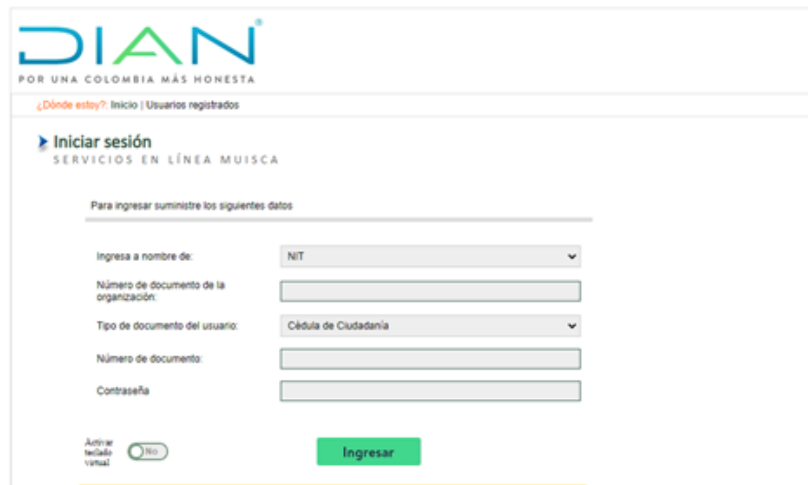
DIAN®
POR UNA COLOMBIA MÁS HONESTA

¿Dónde estoy?: Inicio | Usuarios registrados

Iniciar sesión
SERVICIOS EN LÍNEA MUISCA

Para ingresar suministre los siguientes datos

Ingresa a nombre de: NIT

Número de documento de la organización:

Tipo de documento del usuario: Cédula de Ciudadanía

Número de documento:

Contraseña

Activar teclado virtual No

Ingresar